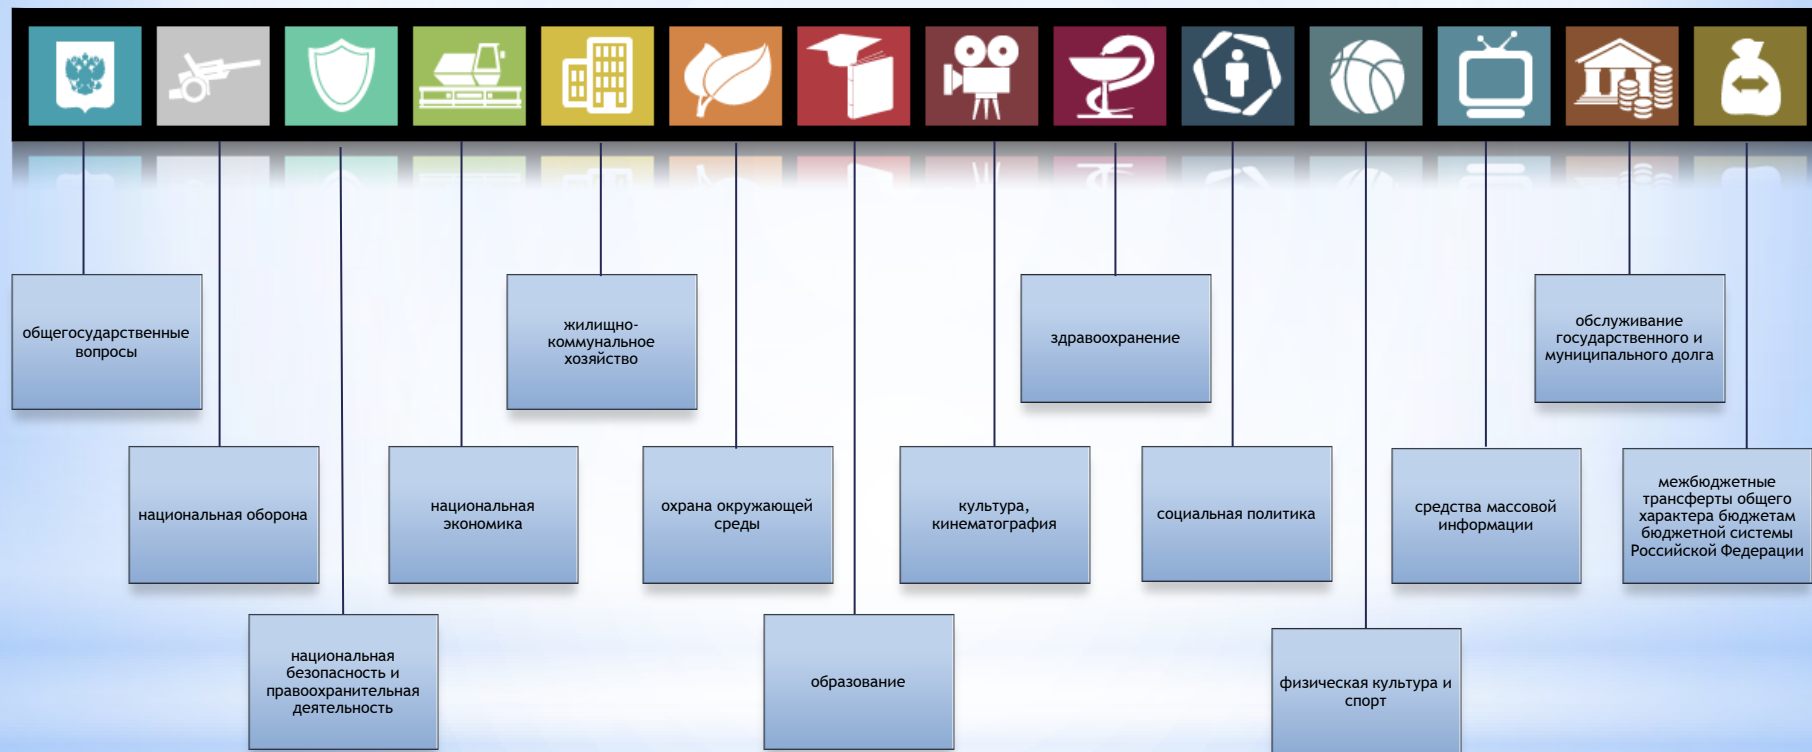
общегосударственные вопросы

национальная оборона

национальная безопасность и правоохранительная деятельность

национальная экономика

жилищно-коммунальное хозяйство

охрана окружающей среды

образование

культура, кинематография

здравоохранение

социальная политика

физическая культура и спорт

средства массовой информации

обслуживание государственного и муниципального долга

межбюджетные трансферты общего характера бюджетам бюджетной системы Российской Федерации